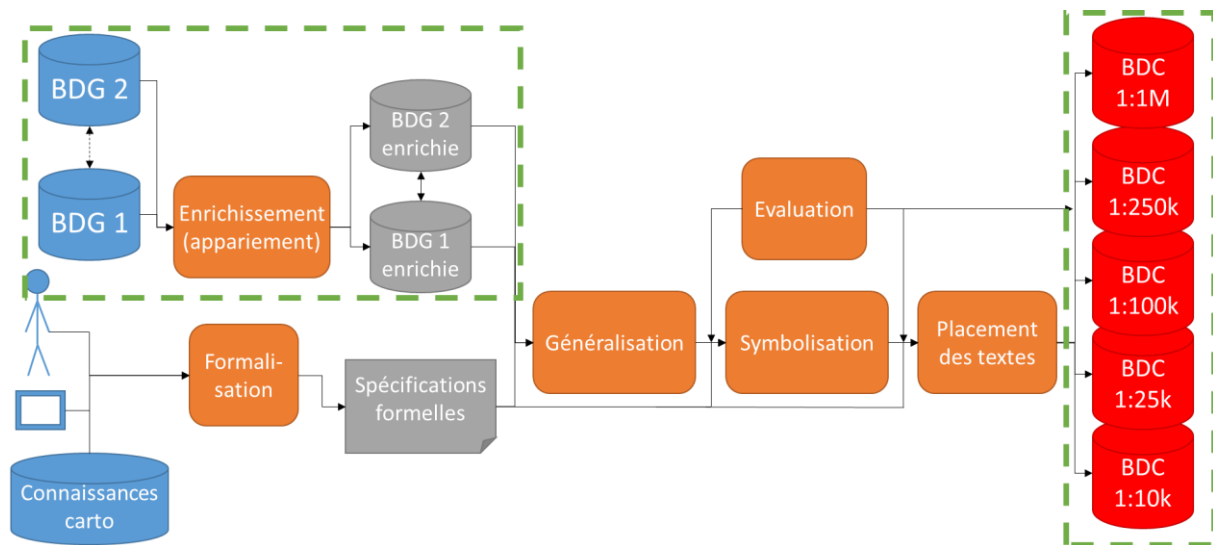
BDG 2

BDG 1

Enrichissement (appariement)

BDG 2 enrichie

BDG 1 enrichie

Formalisation

Connaissances carto

Spécifications formelles

Généralisation

Evaluation

Symbolisation

Placement des textes

BDC 1:1M

BDC 1:250k

BDC 1:100k

BDC 1:25k

BDC 1:10k